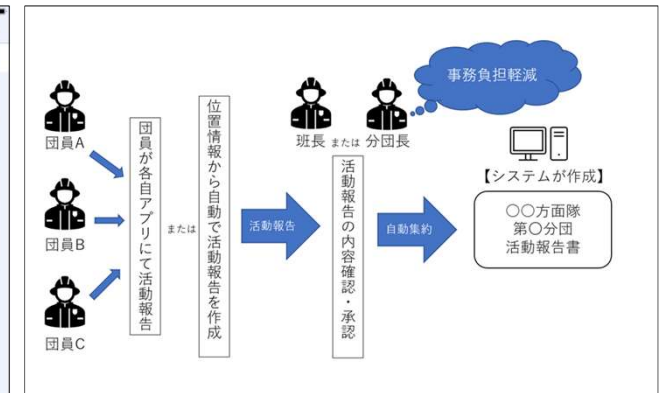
団員A

団員B

団員C

団員が各自アプリにて活動報告

または

位置情報から自動で活動報告を作成

活動報告

班長 または 分団長

事務負担軽減

活動報告の内容確認・承認

自動集約

【システムが作成】

〇〇方面隊
第〇分団
活動報告書